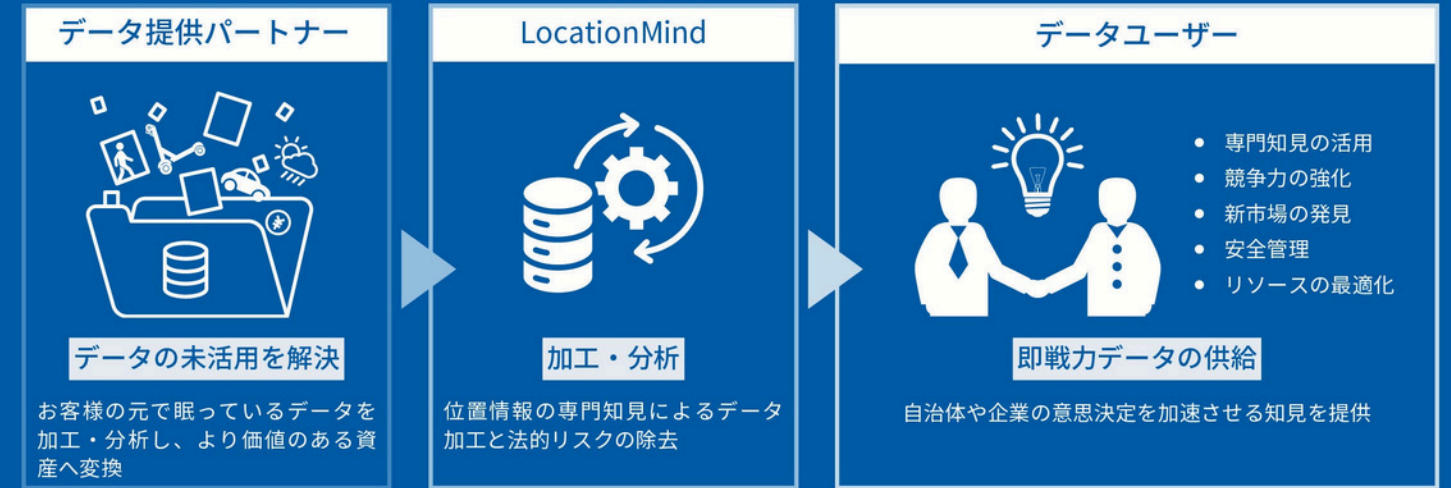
データ提供パートナー

データの未活用を解決

お客様の元で眠っているデータを加工・分析し、より価値のある資産へ変換

LocationMind

加工・分析

位置情報の専門知見によるデータ加工と法的リスクの除去

データユーザー

- 専門知見の活用
- 競争力の強化
- 新市場の発見
- 安全管理
- リソースの最適化

即戦力データの供給

自治体や企業の意思決定を加速させる知見を提供